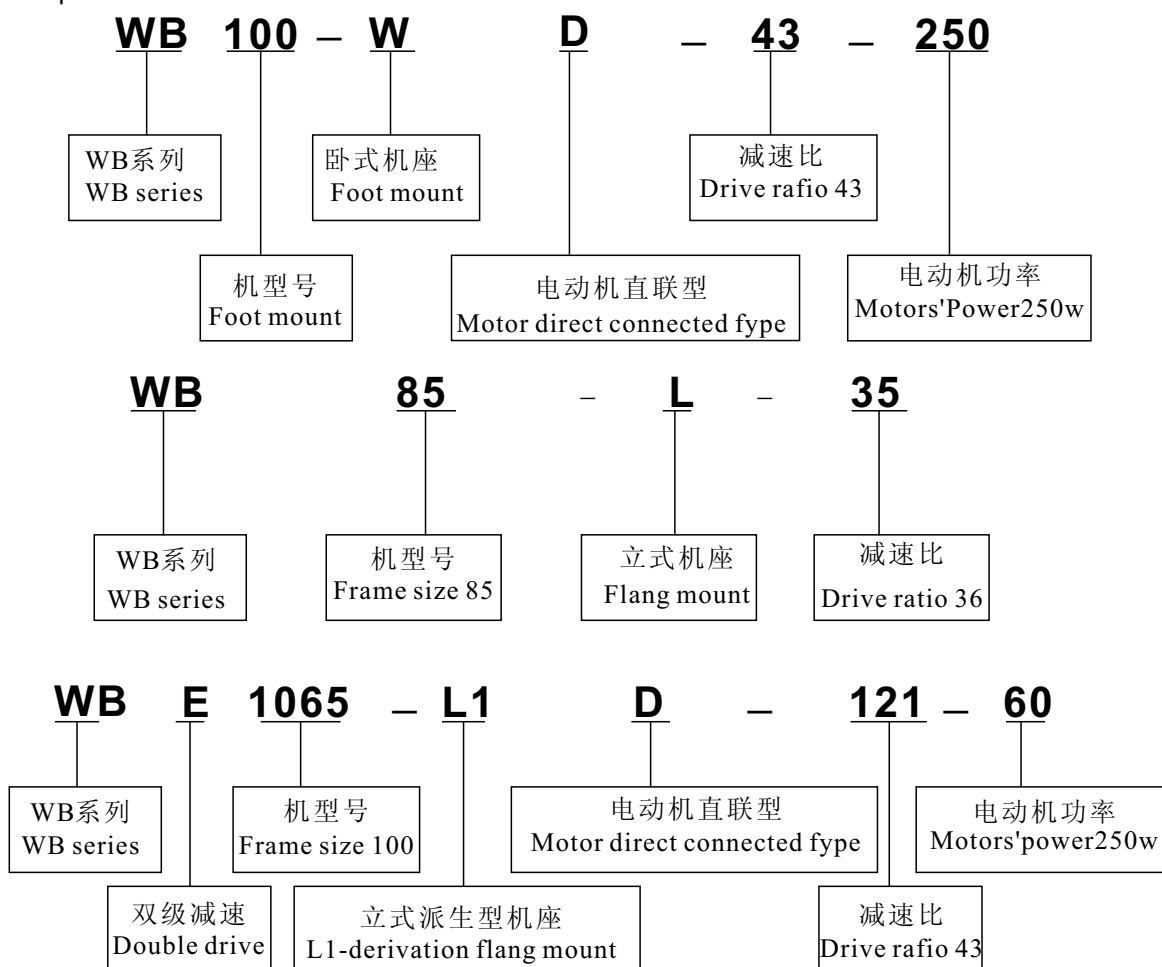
WB 100 – W D – 43 – 250

WB系列
WB series

卧式机座
Foot mount

减速比
Drive rafio 43

机型号
Foot mount

电动机直联型
Motor direct connected fype

电动机功率
Motors'Power250w

WB 85 – L – 35

WB系列
WB series

机型号
Frame size 85

立式机座
Flang mount

减速比
Drive ratio 36

WB E 1065 – L1 D – 121 – 60

WB系列
WB series

机型号
Frame size 100

电动机直联型
Motor direct connected fype

电动机功率
Motors'power250w

双级减速
Double drive

立式派生型机座
L1-derivation flang mount

减速比
Drive rafio 43